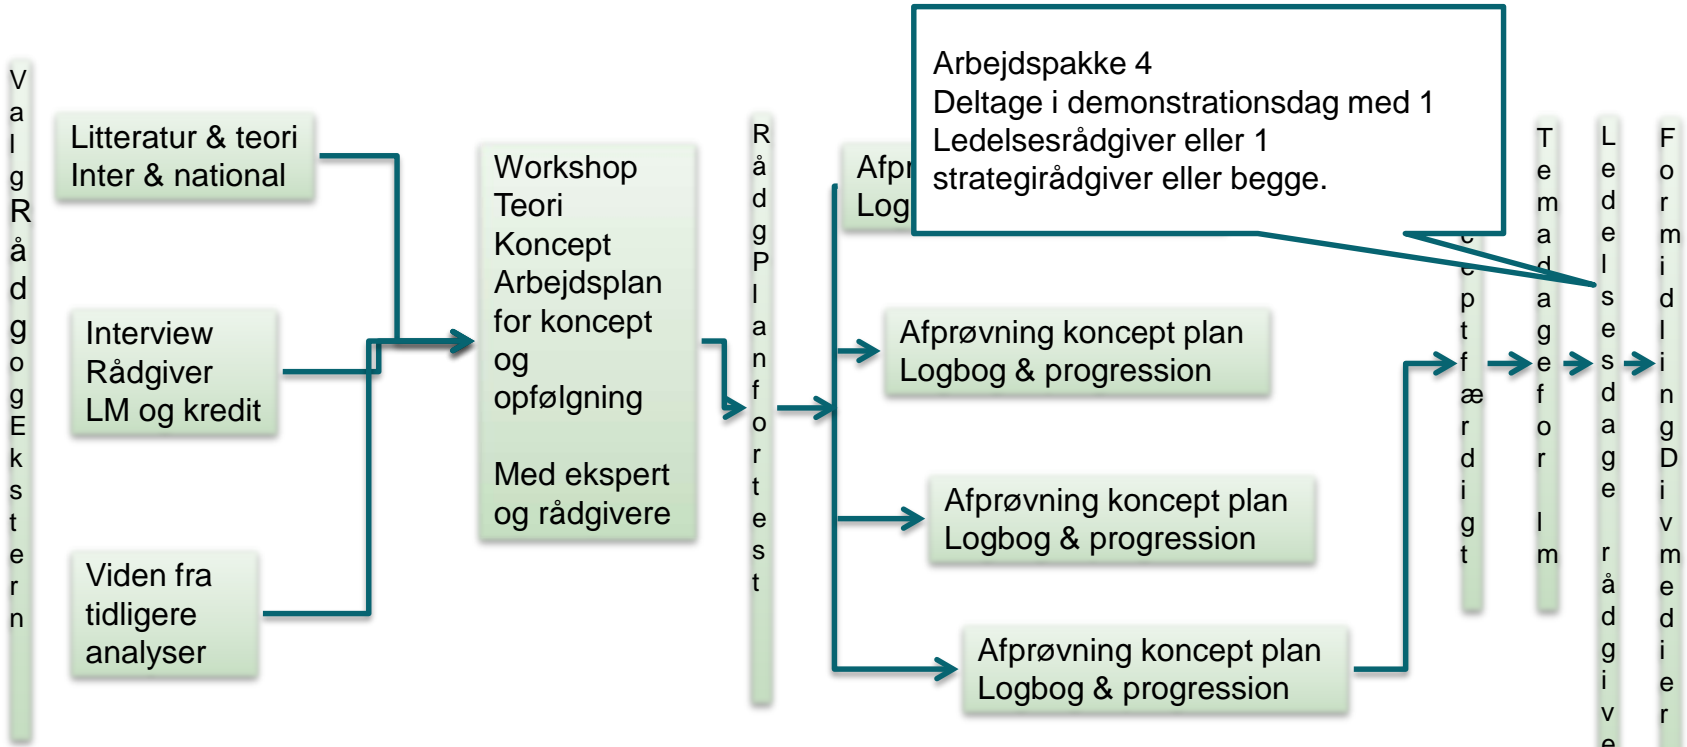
Valg Rådgog Ekstern

Litteratur & teori
Inter & national

Interview
Rådgiver
LM og kredit

Viden fra
tidligere
analyser

Workshop
Teori
Koncept
Arbejdsplan
for koncept
og
opfølgning

Med ekspert
og rådgivere

Rådg Planforte st

Afpr
Log

Arbejdspakke 4
Deltage i demonstrationsdag med 1
Ledelsesrådgiver eller 1
strategirådgiver eller begge.

Afprøvning koncept plan
Logbog & progression

Afprøvning koncept plan
Logbog & progression

Afprøvning koncept plan
Logbog & progression

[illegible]ceptfærdigt

Temadag for lm

Ledelsesdage rådgive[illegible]

Formidling Divmedier